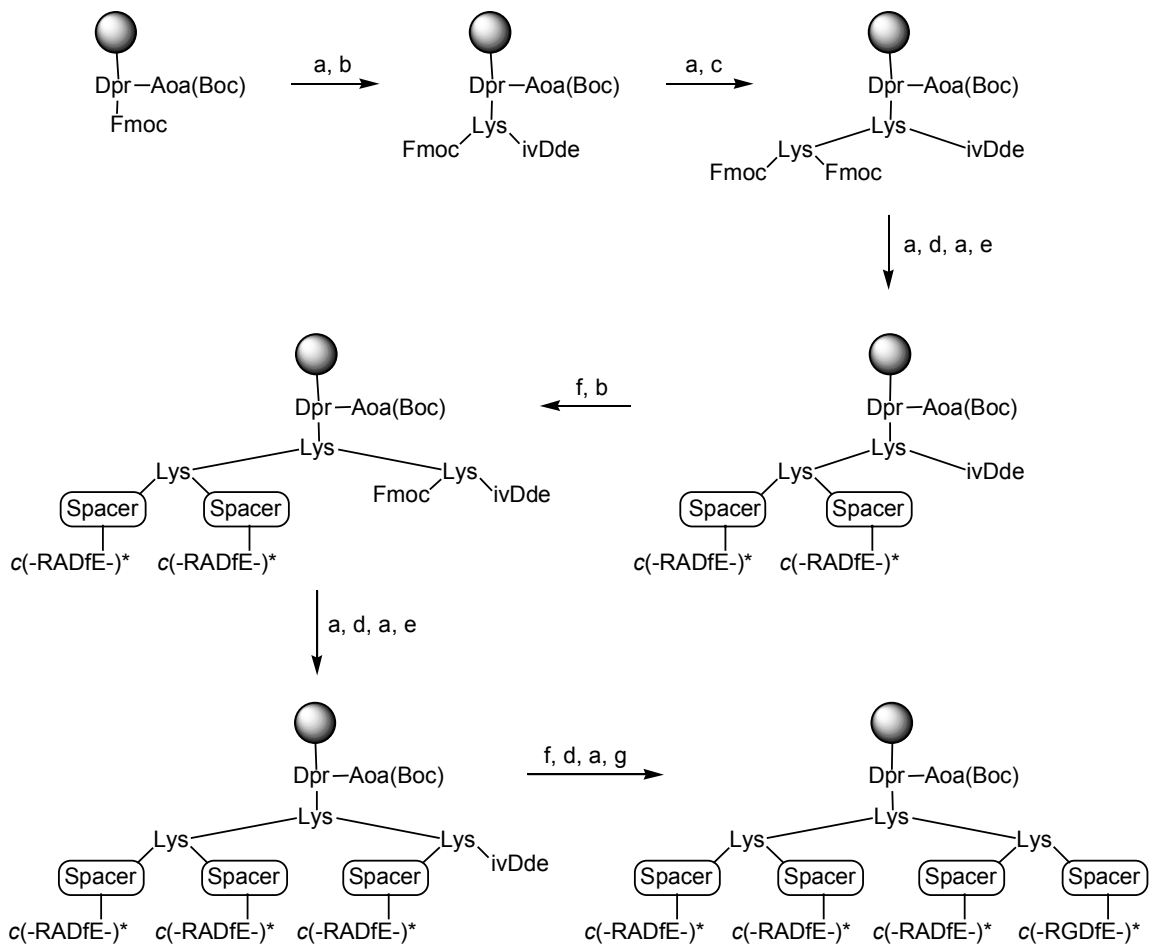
Dpr—Aoa(Boc)
Fmoc

a, b

Dpr—Aoa(Boc)
Lys
Fmoc ivDde

a, c

Dpr—Aoa(Boc)
Lys
Lys ivDde
Fmoc Fmoc

a, d, a, e

Dpr—Aoa(Boc)
Lys
Lys ivDde
Spacer Spacer
c(-RADfE-)* c(-RADfE-)*

f, b

Dpr—Aoa(Boc)
Lys
Lys Lys
Spacer Spacer Fmoc ivDde
c(-RADfE-)* c(-RADfE-)*

a, d, a, e

Dpr—Aoa(Boc)
Lys
Lys Lys
Spacer Spacer Spacer ivDde
c(-RADfE-)* c(-RADfE-)* c(-RADfE-)*

f, d, a, g

Dpr—Aoa(Boc)
Lys
Lys Lys
Spacer Spacer Spacer Spacer
c(-RADfE-)* c(-RADfE-)* c(-RADfE-)* c(-RGDfE-)*